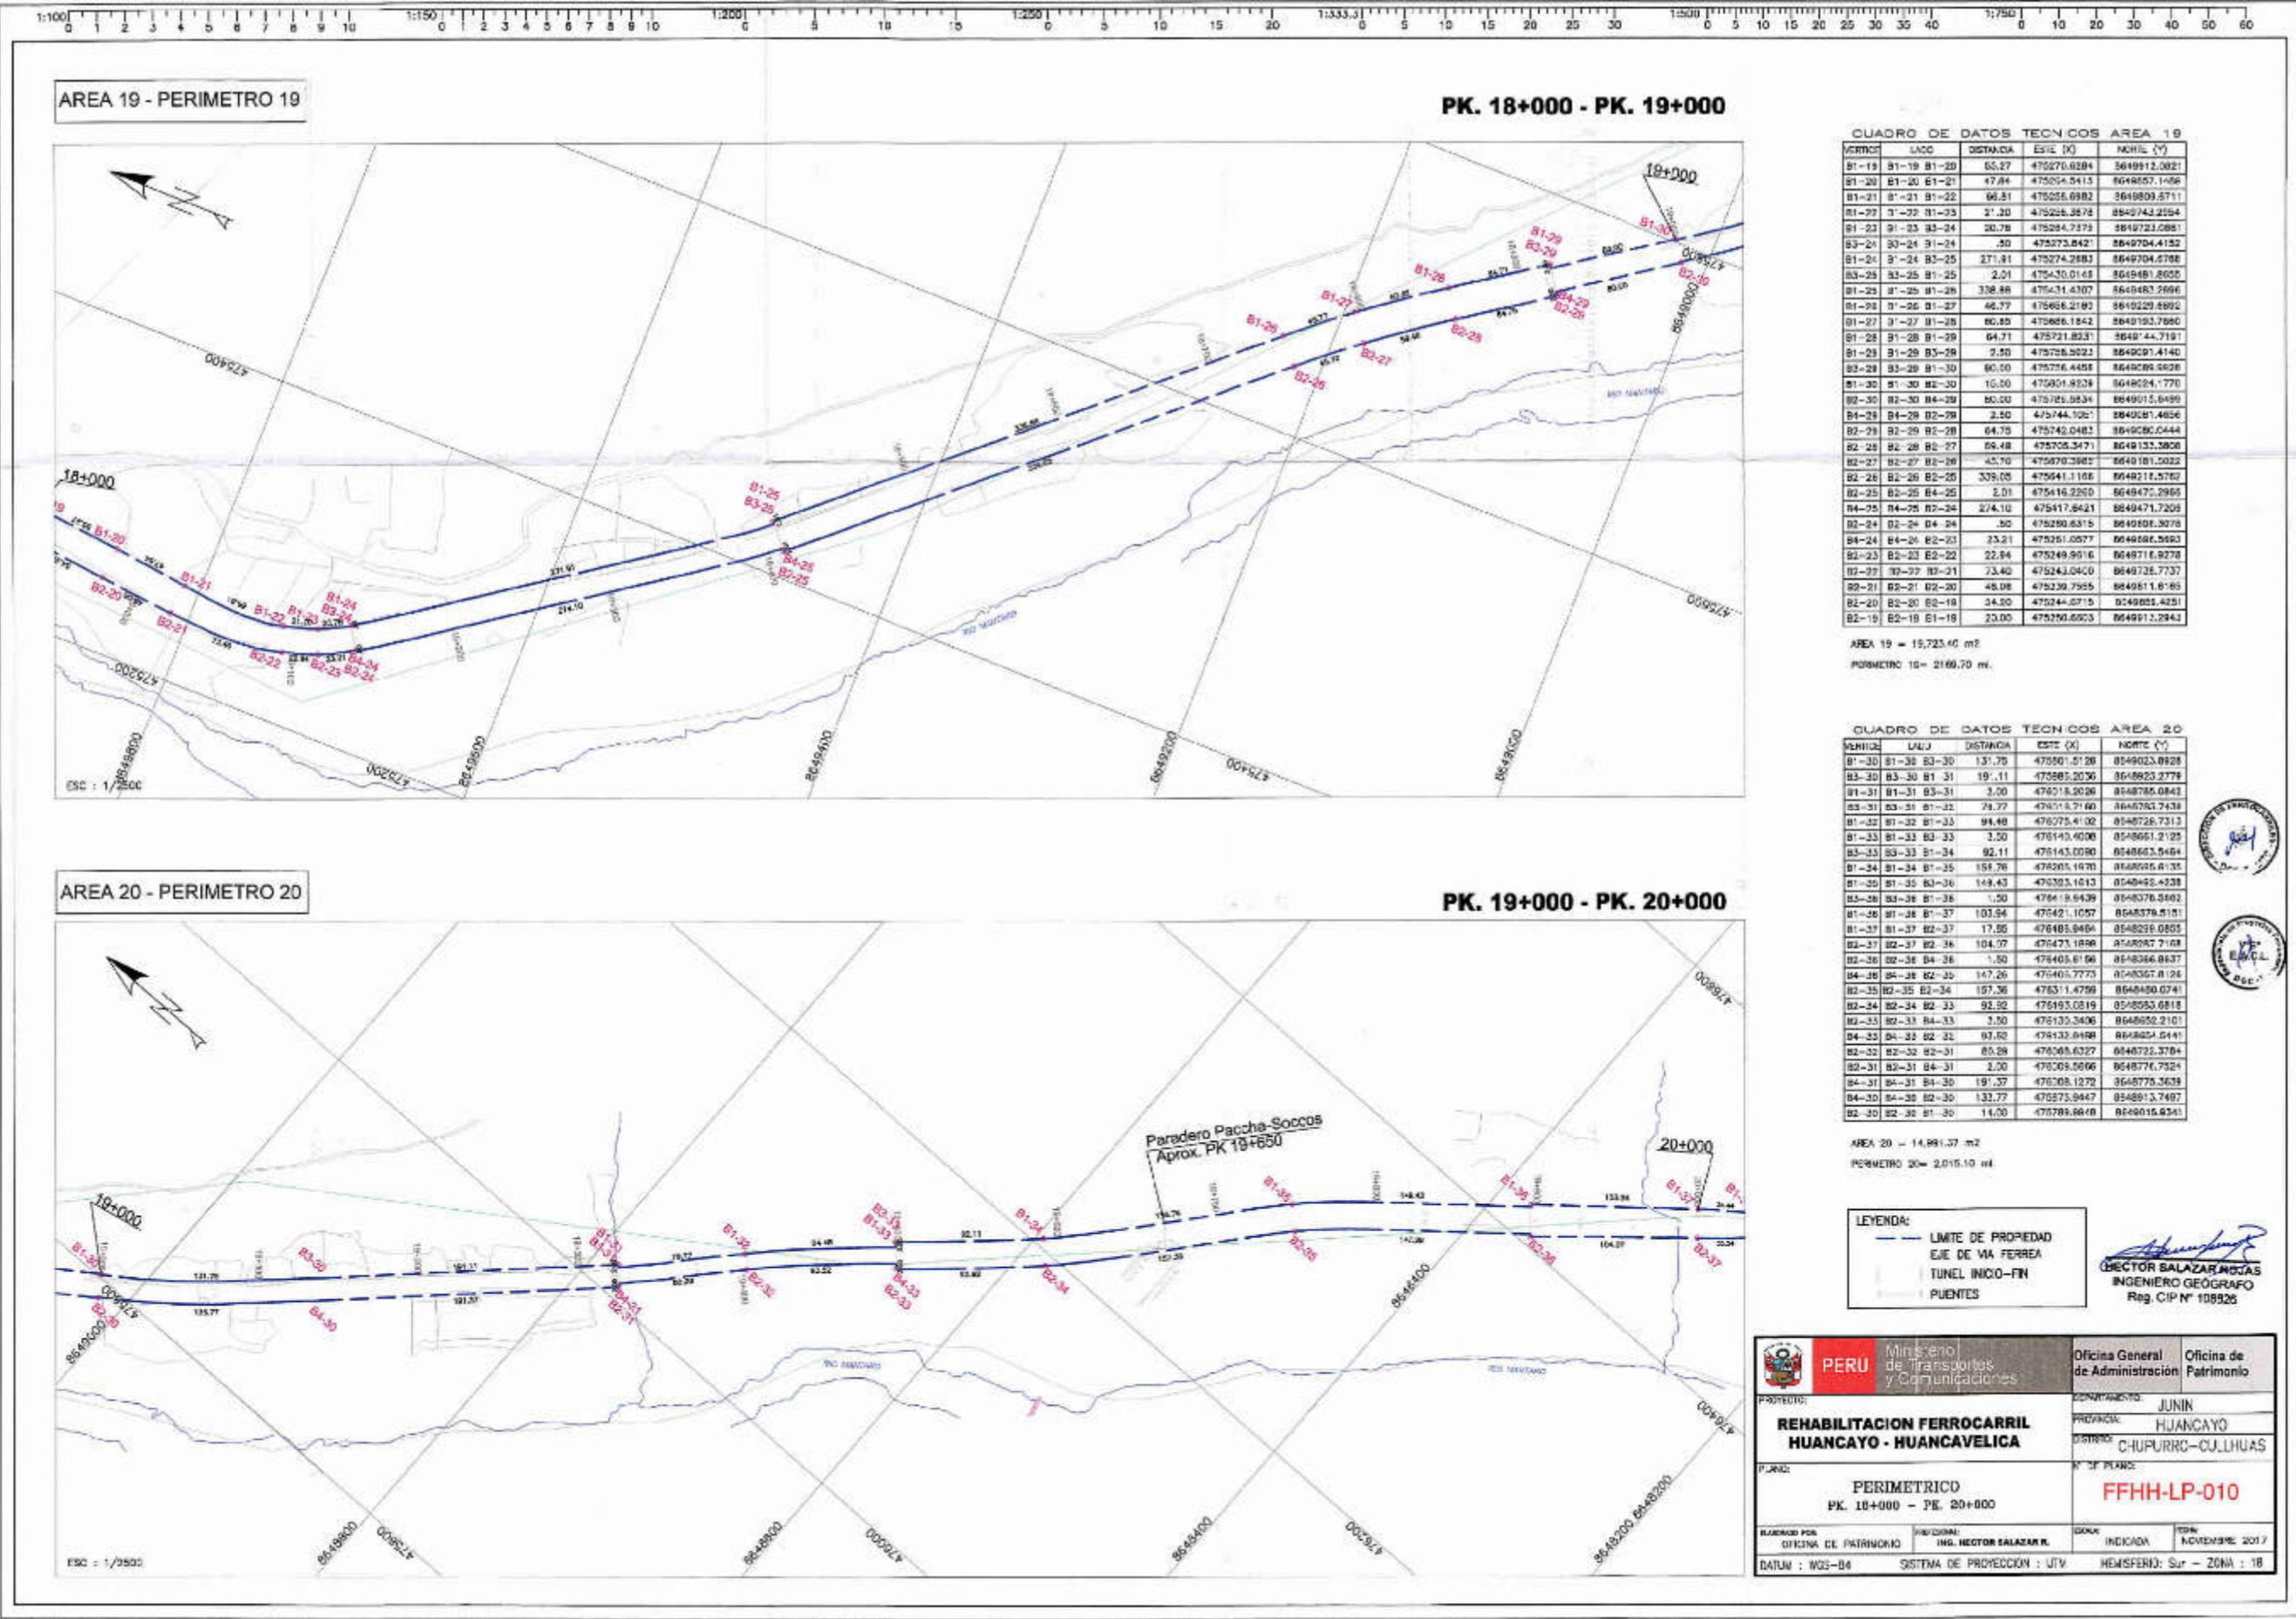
1:100 0 1 2 3 4 5 6 7 8 9 10 1:150 0 1 2 3 4 5 6 7 8 9 10 1:200 0 5 10 15 1:250 0 5 10 15 20 1:333.3 0 5 10 15 20 25 30 1:500 0 5 10 15 20 25 30 35 40 1:750 0 10 20 30 40 50 60

AREA 19 - PERIMETRO 19

PK. 18+000 - PK. 19+000

19+000

18+000

B1-20 B1-21 B1-22 B1-23 B1-24 B3-24 B2-20 B2-21 B2-22 B2-23 B2-24 B4-24 B1-25 B3-25 B4-25 B2-25 B1-26 B1-27 B1-28 B1-29 B3-29 B1-30 B2-26 B2-27 B2-28 B4-29 B2-29 B2-30

ESC : 1/2500

CUADRO DE DATOS TECNICOS AREA 19

| VERTICE | LADO | DISTANCIA | ESTE (X) | NORTE (Y) |
|---|---|---|---|---|
| B1-19 | B1-19 B1-20 | 53.27 | 475270.8284 | 8649912.0821 |
| B1-20 | B1-20 B1-21 | 47.84 | 475204.5413 | 8649857.1469 |
| B1-21 | B1-21 B1-22 | 66.51 | 475258.6982 | 8649809.5711 |
| B1-22 | B1-22 B1-23 | 21.20 | 475226.3878 | 8649743.2594 |
| B1-23 | B1-23 B3-24 | 30.78 | 475264.7375 | 8649723.0861 |
| B3-24 | B3-24 B1-24 | .50 | 475273.8421 | 8649704.4152 |
| B1-24 | B1-24 B3-25 | 271.91 | 475274.2883 | 8649704.6768 |
| B3-25 | B3-25 B1-25 | 2.01 | 475430.0145 | 8649481.8055 |
| B1-25 | B1-25 B1-26 | 338.88 | 475431.4307 | 8649483.2696 |
| B1-26 | B1-26 B1-27 | 46.77 | 475666.2180 | 8649229.8992 |
| B1-27 | B1-27 B1-28 | 60.85 | 475686.1542 | 8649192.7660 |
| B1-28 | B1-28 B1-29 | 64.71 | 475721.8231 | 8649144.7191 |
| B1-29 | B1-29 B3-29 | 2.50 | 475726.5022 | 8649091.4140 |
| B3-29 | B3-29 B1-30 | 80.00 | 475726.4458 | 8649089.9926 |
| B1-30 | B1-30 B2-30 | 15.00 | 475801.9239 | 8649024.1770 |
| B2-30 | B2-30 B4-29 | 80.00 | 475725.5834 | 8649015.8499 |
| B4-29 | B4-29 B2-29 | 2.50 | 475744.1021 | 8649081.4856 |
| B2-29 | B2-29 B2-28 | 64.75 | 475742.0483 | 8649080.0444 |
| B2-28 | B2-28 B2-27 | 59.48 | 475705.3471 | 8649133.3808 |
| B2-27 | B2-27 B2-26 | 45.70 | 475670.3962 | 8649181.5022 |
| B2-26 | B2-26 B2-25 | 339.05 | 475641.3168 | 8649216.5762 |
| B2-25 | B2-25 B4-25 | 2.01 | 475416.2260 | 8649470.2966 |
| B4-25 | B4-25 B2-24 | 274.10 | 475417.8421 | 8649471.7209 |
| B2-24 | B2-24 B4-24 | .50 | 475250.6315 | 8649688.3078 |
| B4-24 | B4-24 B2-23 | 23.21 | 475251.0577 | 8649686.5693 |
| B2-23 | B2-23 B2-22 | 22.94 | 475249.9016 | 8649716.9278 |
| B2-22 | B2-22 B2-21 | 73.40 | 475243.0400 | 8649735.7737 |
| B2-21 | B2-21 B2-20 | 45.98 | 475239.7955 | 8649811.6165 |
| B2-20 | B2-20 B2-19 | 34.30 | 475244.6715 | 8649855.4251 |
| B2-19 | B2-19 B1-19 | 23.00 | 475250.6603 | 8649913.2843 |

AREA 19 = 19,723.40 m2
PERIMETRO 19= 2169.70 ml.

AREA 20 - PERIMETRO 20

PK. 19+000 - PK. 20+000

Paradero Paccha-Soccos
Aprox. PK 19+650

19+000

20+000

B1-30 B3-30 B1-31 B3-31 B1-32 B1-33 B3-33 B1-34 B1-35 B1-36 B1-37 B2-30 B4-30 B4-31 B2-31 B2-32 B4-33 B2-33 B2-34 B2-35 B2-36 B2-37

ESC : 1/2500

CUADRO DE DATOS TECNICOS AREA 20

| VERTICE | LADO | DISTANCIA | ESTE (X) | NORTE (Y) |
|---|---|---|---|---|
| B1-30 | B1-30 B3-30 | 131.75 | 475801.5128 | 8649023.8928 |
| B3-30 | B3-30 B1-31 | 191.11 | 475885.2036 | 8648923.2779 |
| B1-31 | B1-31 B3-31 | 3.00 | 476018.2026 | 8648785.0843 |
| B3-31 | B3-31 B1-32 | 78.77 | 476018.7160 | 8648783.7438 |
| B1-32 | B1-32 B1-33 | 94.48 | 476075.4102 | 8648728.7313 |
| B1-33 | B1-33 B3-33 | 3.50 | 476140.4008 | 8648661.2125 |
| B3-33 | B3-33 B1-34 | 92.11 | 476143.0080 | 8648663.5464 |
| B1-34 | B1-34 B1-35 | 158.76 | 476205.1970 | 8648595.6135 |
| B1-35 | B1-35 B3-36 | 149.43 | 476323.1013 | 8648492.4238 |
| B3-36 | B3-36 B1-36 | 1.50 | 476419.6439 | 8648376.3862 |
| B1-36 | B1-36 B1-37 | 103.94 | 476421.1057 | 8648379.5151 |
| B1-37 | B1-37 B2-37 | 17.85 | 476485.9464 | 8648299.0805 |
| B2-37 | B2-37 B2-36 | 104.07 | 476473.1898 | 8648287.7168 |
| B2-36 | B2-36 B4-36 | 1.50 | 476405.6156 | 8648366.8637 |
| B4-36 | B4-36 B2-35 | 147.26 | 476404.7773 | 8648367.8126 |
| B2-35 | B2-35 B2-34 | 157.36 | 476311.4759 | 8648480.0741 |
| B2-34 | B2-34 B2-33 | 92.92 | 476193.0819 | 8648583.6818 |
| B2-33 | B2-33 B4-33 | 3.50 | 476130.3406 | 8648652.2101 |
| B4-33 | B4-33 B2-32 | 93.92 | 476132.8498 | 8648654.6441 |
| B2-32 | B2-32 B2-31 | 80.29 | 476065.6327 | 8648722.3784 |
| B2-31 | B2-31 B4-31 | 2.00 | 476009.5666 | 8648776.7524 |
| B4-31 | B4-31 B4-30 | 191.37 | 476008.1272 | 8648775.3639 |
| B4-30 | B4-30 B2-30 | 132.77 | 475875.9447 | 8648913.7497 |
| B2-30 | B2-30 B1-30 | 14.00 | 475789.9848 | 8649015.8341 |

AREA 20 = 14,991.37 m2
PERIMETRO 20= 2,015.10 ml

LEYENDA:
LIMITE DE PROPIEDAD
EJE DE VIA FERREA
TUNEL INICIO-FIN
PUENTES

HECTOR SALAZAR ROJAS
INGENIERO GEÓGRAFO
Reg. CIP N° 108526

PERU Ministerio de Transportes y Comunicaciones
Oficina General de Administración
Oficina de Patrimonio

PROYECTO:
REHABILITACION FERROCARRIL HUANCAYO - HUANCAVELICA

DEPARTAMENTO: JUNIN
PROVINCIA: HUANCAYO
DISTRITO: CHUPURRO-CULLHUAS

PLANO:
PERIMETRICO
PK. 18+000 - PK. 20+000

N° DE PLANO:
FFHH-LP-010

ELABORADO POR: OFICINA DE PATRIMONIO
PROFESIONAL: ING. HECTOR SALAZAR R.
ESCALA: INDICADA
FECHA: NOVIEMBRE 2017

DATUM : WGS-84
SISTEMA DE PROYECCION : UTM
HEMISFERIO: Sur - ZONA : 18